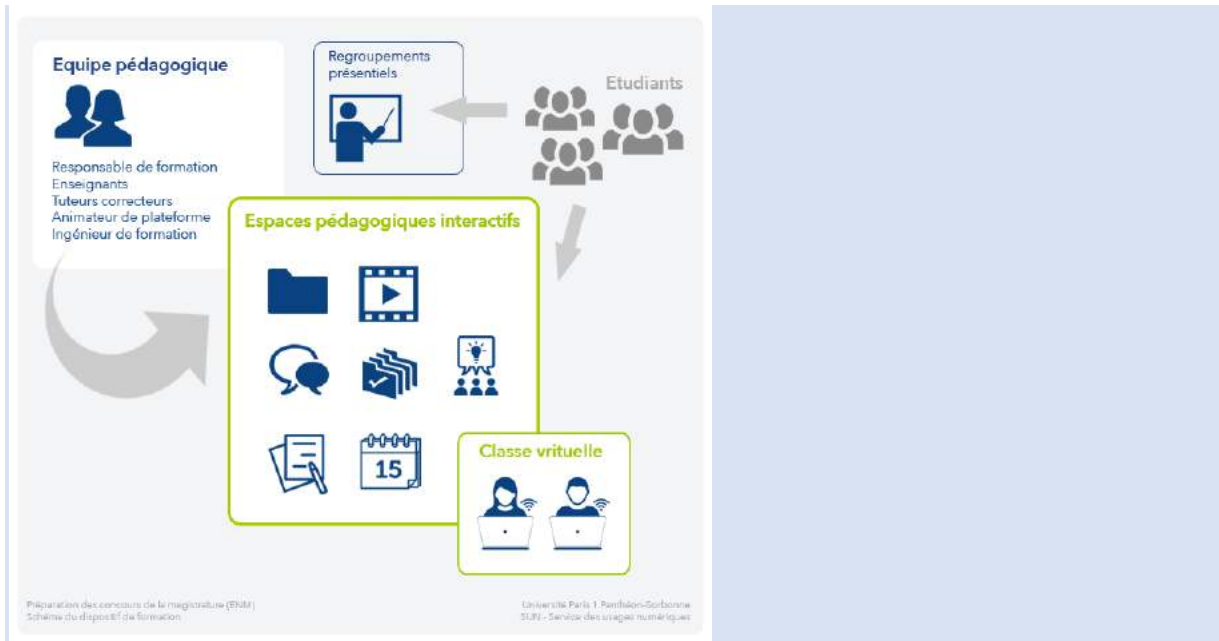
Equipe pédagogique

Responsable de formation
Enseignants
Tuteurs correcteurs
Animateur de plateforme
Ingénieur de formation

Regroupements présentiels

Etudiants

Espaces pédagogiques interactifs

15

Classe vrituelle

Préparation des concours de la magistrature (ENM)
Schéma du dispositif de formation

Université Paris 1 Panthéon-Sorbonne
SUN - Service des usages numériques